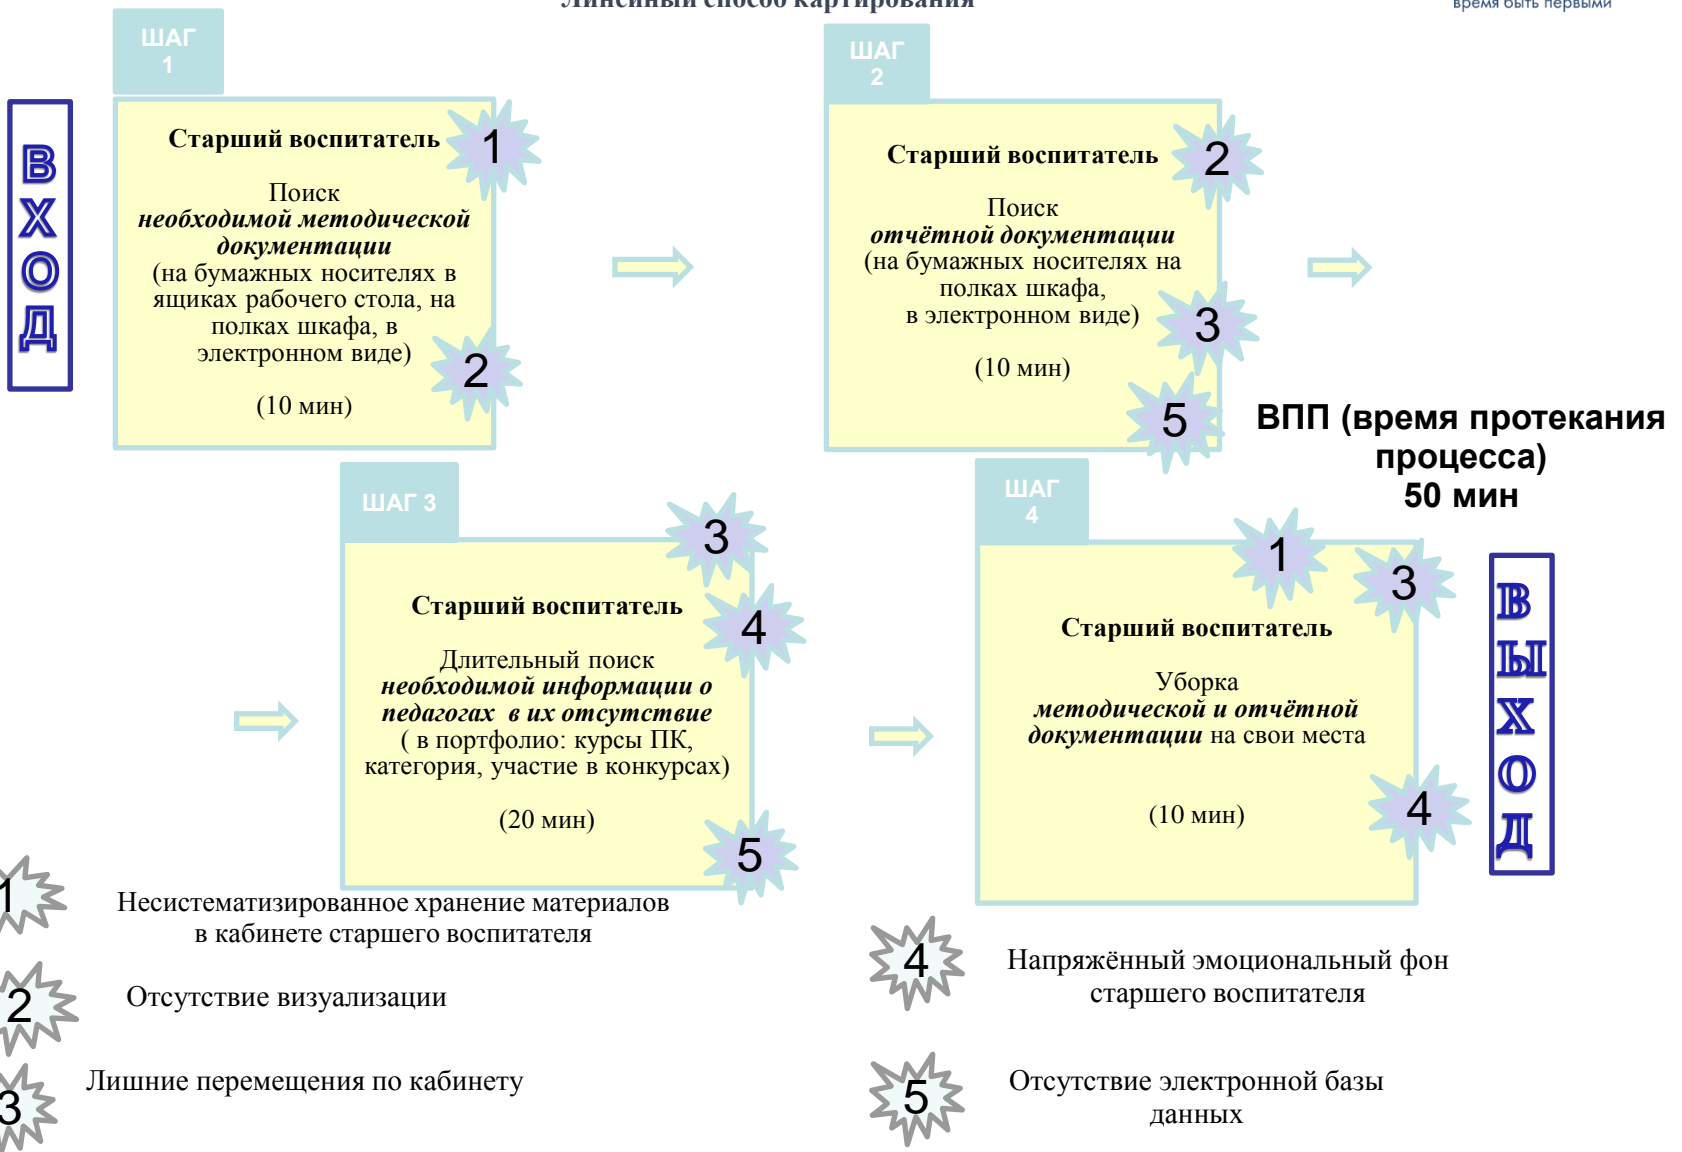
Линейный способ картирования

время быть первыми

В
Х
О
Д

ШАГ 1

Старший воспитатель

1

Поиск *необходимой методической документации* (на бумажных носителях в ящиках рабочего стола, на полках шкафа, в электронном виде)

2

(10 мин)

ШАГ 2

Старший воспитатель

2

Поиск *отчётной документации* (на бумажных носителях на полках шкафа, в электронном виде)

3

(10 мин)

5

ВПП (время протекания процесса) 50 мин

ШАГ 3

3

Старший воспитатель

4

Длительный поиск *необходимой информации о педагогах в их отсутствие* ( в портфолио: курсы ПК, категория, участие в конкурсах)

(20 мин)

5

ШАГ 4

1

3

Старший воспитатель

Уборка *методической и отчётной документации* на свои места

(10 мин)

4

В
Ы
Х
О
Д

1 Несистематизированное хранение материалов в кабинете старшего воспитателя

2 Отсутствие визуализации

3 Лишние перемещения по кабинету

4 Напряжённый эмоциональный фон старшего воспитателя

5 Отсутствие электронной базы данных